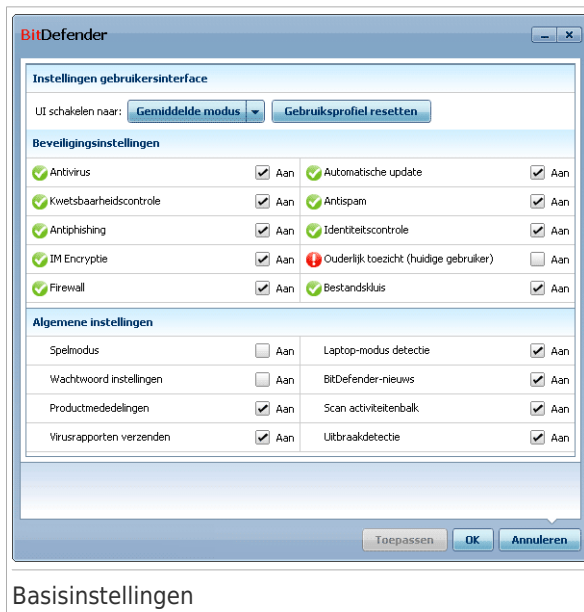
BitDefender

Instellingen gebruikersinterface

UI schakelen naar: Gemiddelde modus Gebruiksprofiel resetten

Beveiligingsinstellingen

| | | | |
|---|---|---|---|
| Antivirus | Aan | Automatische update | Aan |
| Kwetsbaarheidscontrole | Aan | Antispam | Aan |
| Antiphishing | Aan | Identiteitscontrole | Aan |
| IM Encryptie | Aan | Ouderlijk toezicht (huidige gebruiker) | Aan |
| Firewall | Aan | Bestandskluis | Aan |

Algemene instellingen

| | | | |
|---|---|---|---|
| Spelmodus | Aan | Laptop-modus detectie | Aan |
| Wachtwoord instellingen | Aan | BitDefender-nieuws | Aan |
| Productmededelingen | Aan | Scan activiteitenbalk | Aan |
| Virusrapporten verzenden | Aan | Uitbraakdetectie | Aan |

Toepassen OK Annuleren

Basisinstellingen